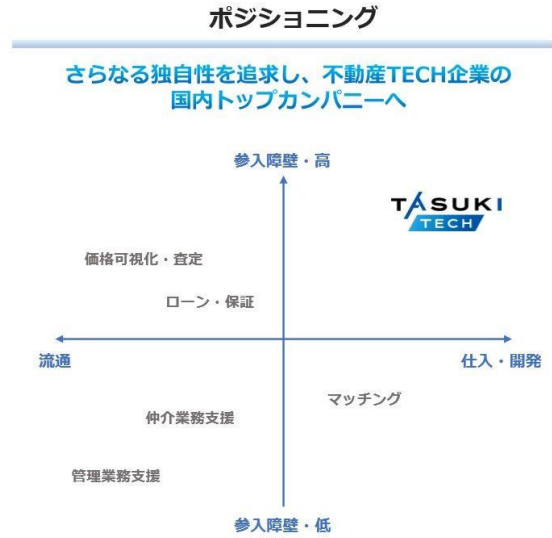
ポジショニング

さらなる独自性を追求し、不動産TECH企業の国内トップカンパニーへ

参入障壁・高

TASUKI TECH

価格可視化・査定

ローン・保証

流通

仕入・開発

マッチング

仲介業務支援

管理業務支援

参入障壁・低